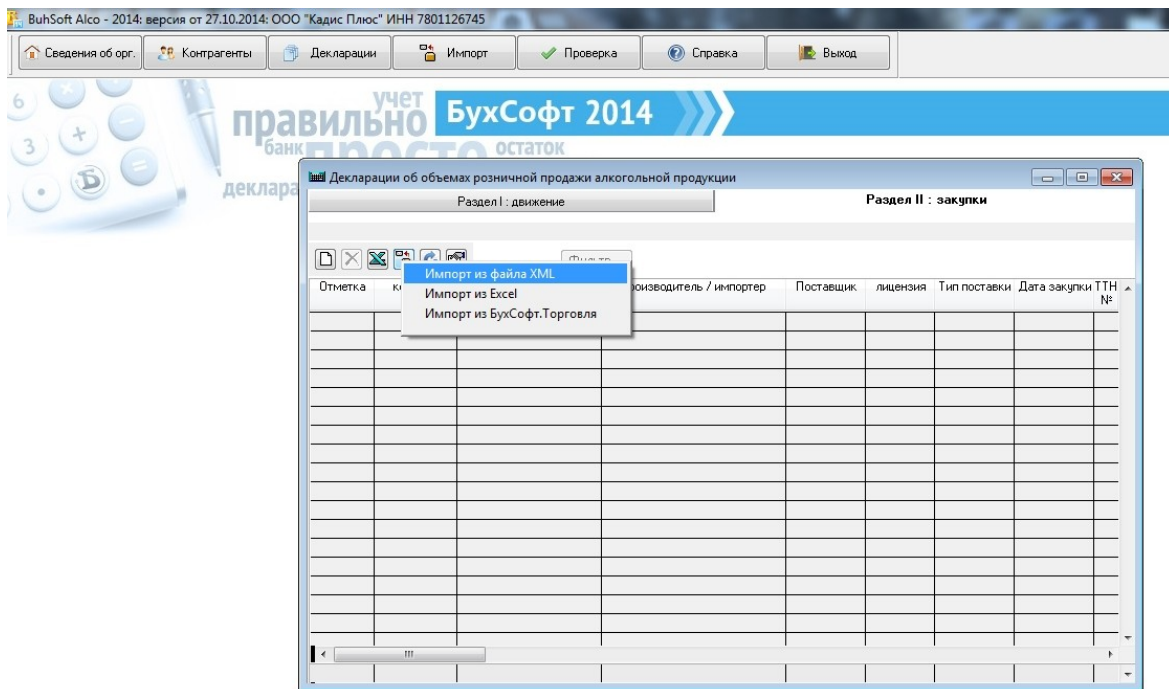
BuhSoft Alco - 2014: версия от 27.10.2014: ООО "Кадис Плюс" ИНН 7801126745

Сведения об орг. | Контрагенты | Декларации | Импорт | Проверка | Справка | Выход

учет
правильно
банк
просто
остаток
деклара

БухСофт 2014

Декларации об объемах розничной продажи алкогольной продукции

Раздел I : движение

Раздел II : закупки

Фильтр

Импорт из файла XML
Импорт из Excel
Импорт из БухСофт.Торговля

| Отметка | к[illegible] | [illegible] | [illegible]роизводитель / импортер | Поставщик | лицензия | Тип поставки | Дата закупки | ТТН № |
|---|---|---|---|---|---|---|---|---|